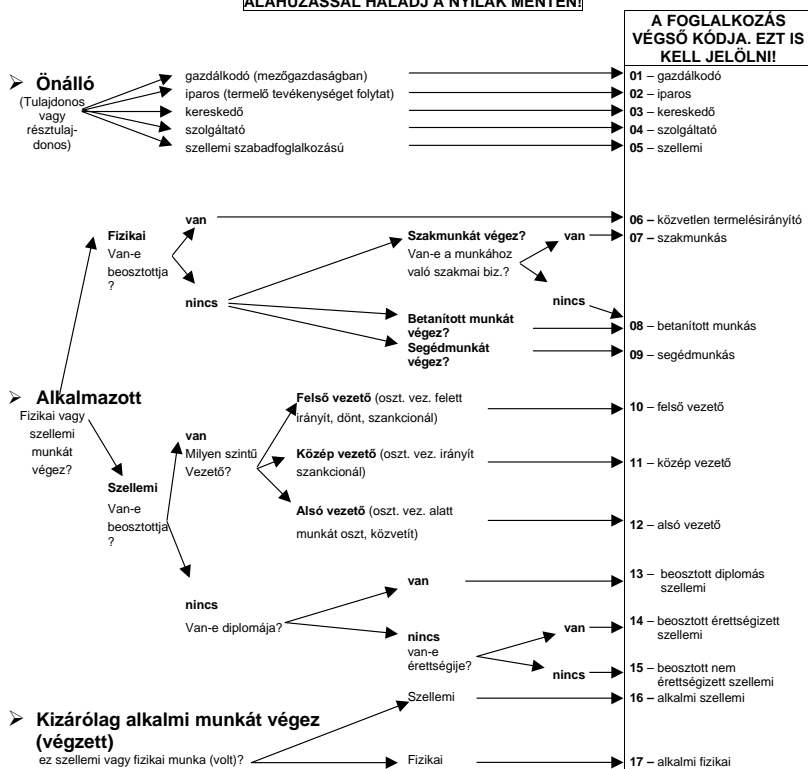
ALÁHÚZÁSSAL HALADJ A NYILAK MENTÉN!

A FOGLALKOZÁS VÉGSŐ KÓDJA. EZT IS KELL JELÖLNI!

➢ Önálló
(Tulajdonos vagy résztulajdonos)

gazdálkodó (mezőgazdaságban)
iparos (termelő tevékenységet folytat)
kereskedő
szolgáltató
szellemi szabadfoglalkozású

01 – gazdálkodó
02 – iparos
03 – kereskedő
04 – szolgáltató
05 – szellemi

Fizikai
Van-e beosztottja?

van
06 – közvetlen termelésirányító

nincs

Szakmunkát végez?
Van-e a munkához való szakmai biz.?

van
07 – szakmunkás

nincs

Betanított munkát végez?
08 – betanított munkás

Segédmunkát végez?
09 – segédmunkás

➢ Alkalmazott
Fizikai vagy szellemi munkát végez?

Szellemi
Van-e beosztottja?

van
Milyen szintű Vezető?

Felső vezető (oszt. vez. felett irányít, dönt, szankcionál)
10 – felső vezető

Közép vezető (oszt. vez. irányít szankcionál)
11 – közép vezető

Alsó vezető (oszt. vez. alatt munkát oszt, közvetít)
12 – alsó vezető

nincs
Van-e diplomája?

van
13 – beosztott diplomás szellemi

nincs
van-e érettségije?

van
14 – beosztott érettségizett szellemi

nincs
15 – beosztott nem érettségizett szellemi

➢ Kizárólag alkalmi munkát végez (végzett)
ez szellemi vagy fizikai munka (volt)?

Szellemi
16 – alkalmi szellemi

Fizikai
17 – alkalmi fizikai